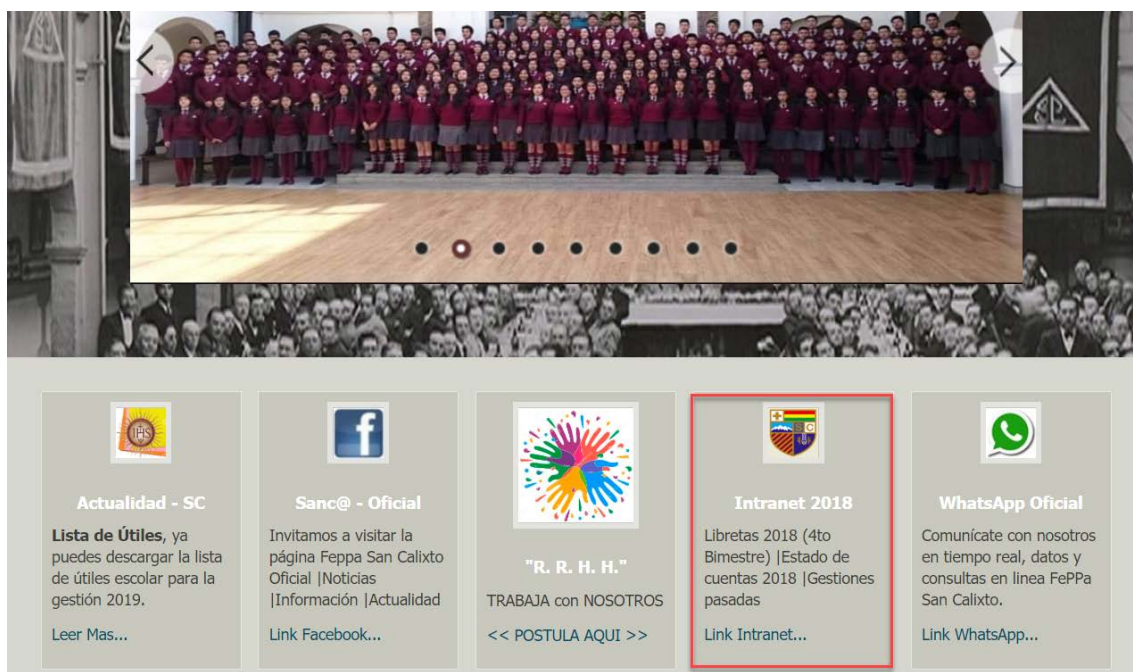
Actualidad - SC

**Lista de Útiles**, ya puedes descargar la lista de útiles escolar para la gestión 2019.

Leer Mas...

Sanc@ - Oficial

Invitamos a visitar la página Feppa San Calixto Oficial |Noticias |Información |Actualidad

Link Facebook...

"R. R. H. H."

TRABAJA con NOSOTROS

<< POSTULA AQUI >>

Intranet 2018

Libretas 2018 (4to Bimestre) |Estado de cuentas 2018 |Gestiones pasadas

Link Intranet...

WhatsApp Oficial

Comunícate con nosotros en tiempo real, datos y consultas en linea FePPa San Calixto.

Link WhatsApp...